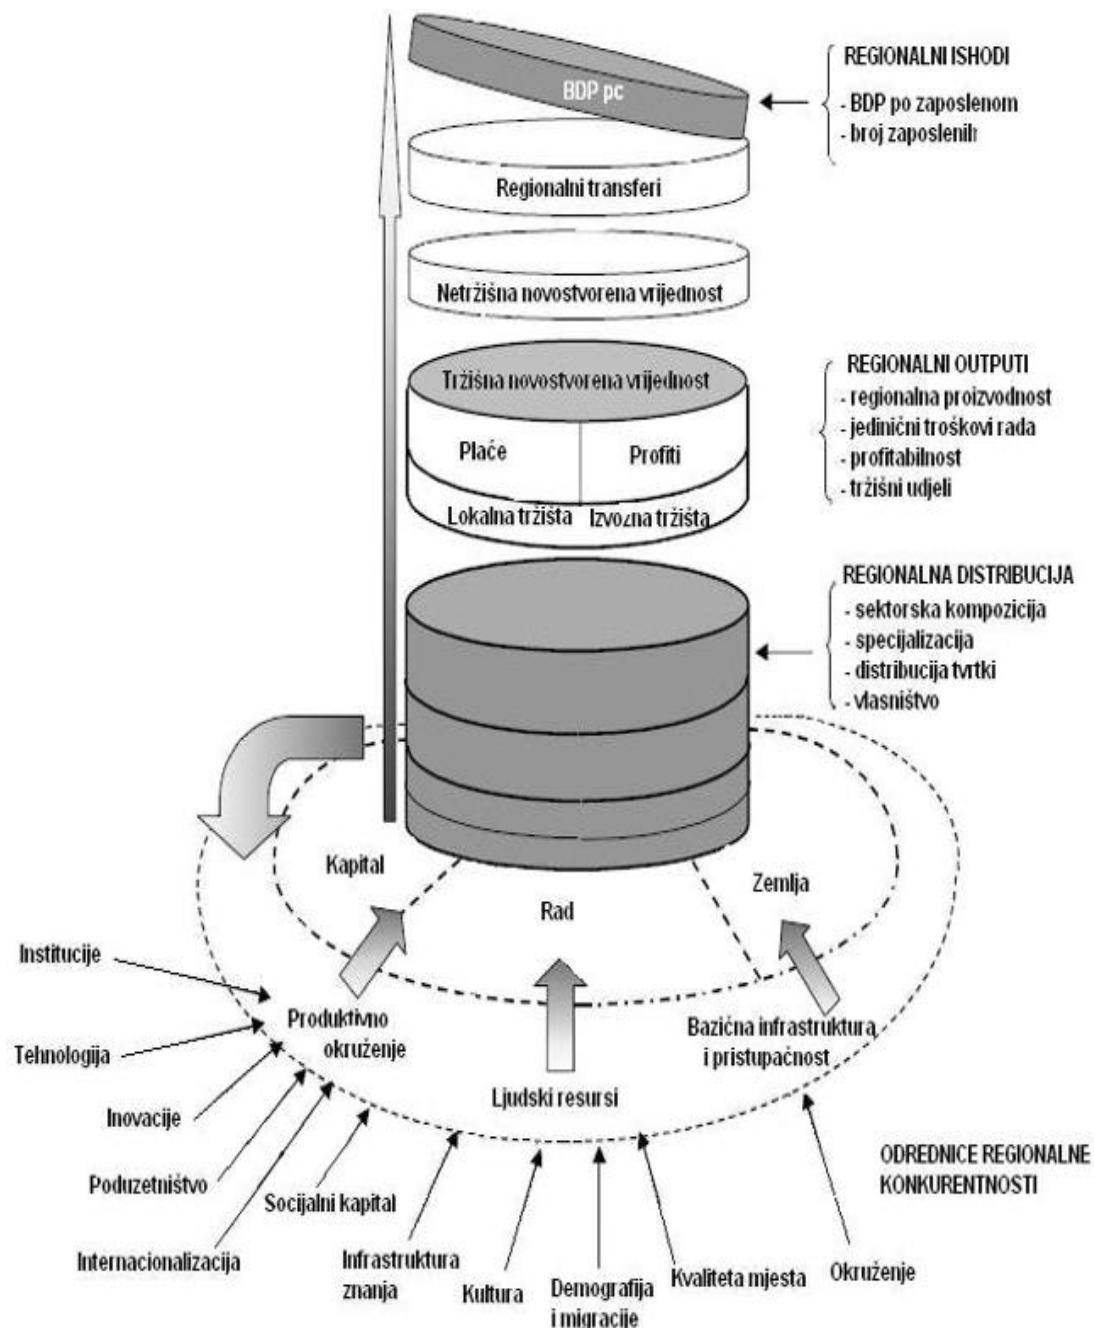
BDP pc

REGIONALNI ISHODI
- BDP po zaposlenom
- broj zaposlenih

Regionalni transferi

Netržišna novostvorena vrijednost

Tržišna novostvorena vrijednost

Plaće

Profiti

Lokalna tržišta

Izvozna tržišta

REGIONALNI OUTPUTI
- regionalna proizvodnost
- jedinični troškovi rada
- profitabilnost
- tržišni udjeli

REGIONALNA DISTRIBUCIJA
- sektorska kompozicija
- specijalizacija
- distribucija tvrtki
- vlasništvo

Kapital

Rad

Zemlja

Institucije

Tehnologija

Inovacije

Poduzetništvo

Internacionalizacija

Produktivno okruženje

Ljudski resursi

Bazična infrastruktura i pristupačnost

Socijalni kapital

Infrastruktura znanja

Kultura

Demografija i migracije

Kvaliteta mjesta

Okruženje

ODREDNICE REGIONALNE KONKURENTNOSTI